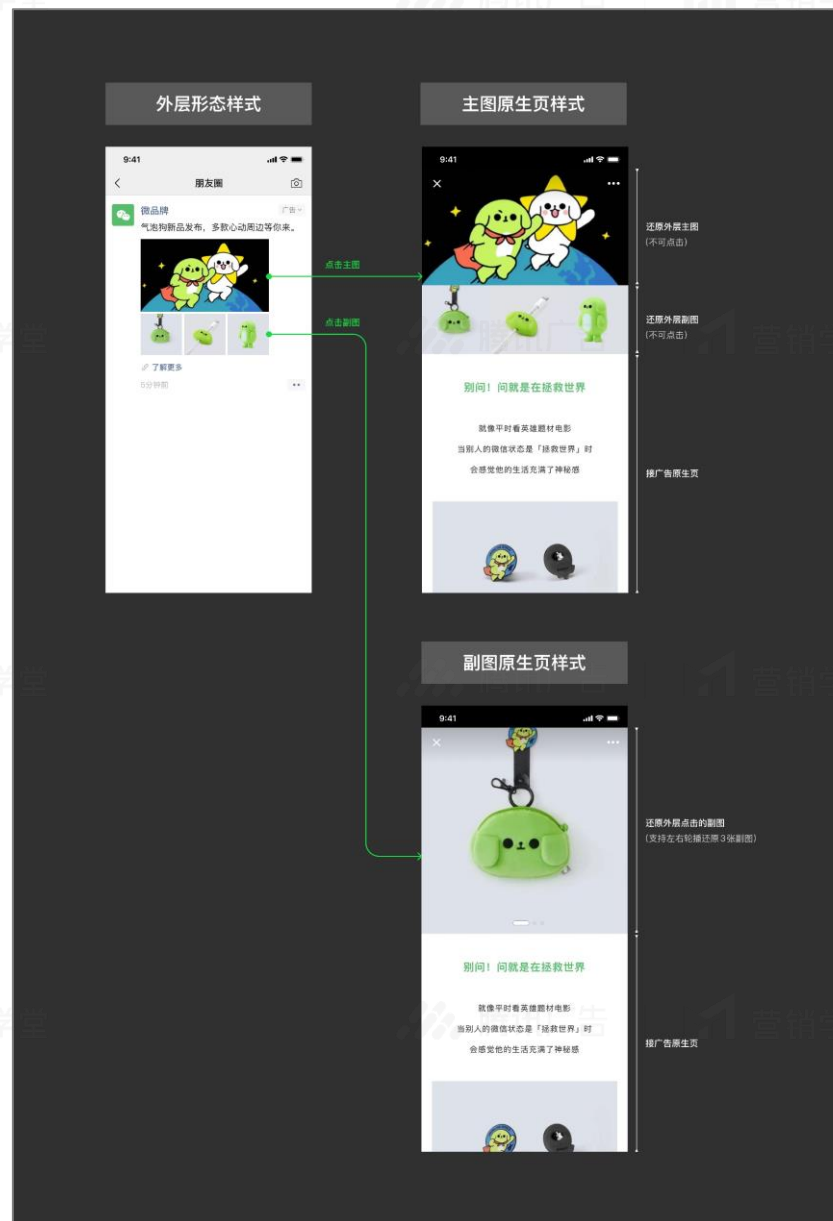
外层形态样式

9:41

朋友圈

微品牌

广告

气泡狗新品发布，多款心动周边等你来。

了解更多

5分钟前

点击主图

点击副图

主图原生页样式

9:41

还原外层主图
(不可点击)

还原外层副图
(不可点击)

别问！问就是在拯救世界

就像平时看英雄题材电影
当别人的微信状态是「拯救世界」时
会感觉他的生活充满了神秘感

接广告原生页

副图原生页样式

9:41

还原外层点击的副图
(支持左右轮播还原3张副图)

别问！问就是在拯救世界

就像平时看英雄题材电影
当别人的微信状态是「拯救世界」时
会感觉他的生活充满了神秘感

接广告原生页

腾讯广告

营销学堂